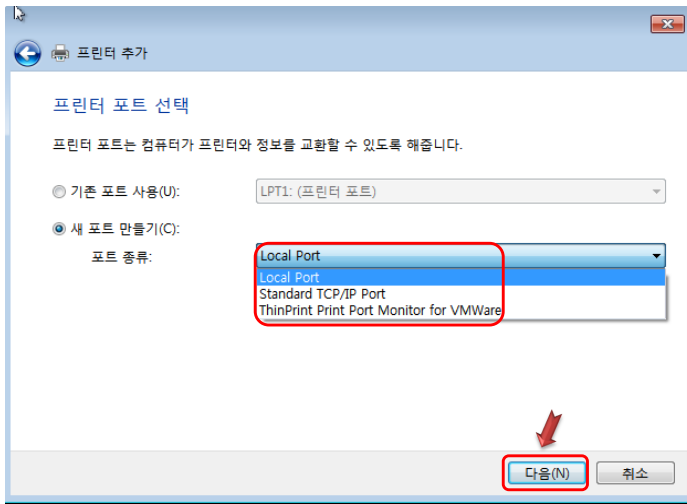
프린터 추가

프린터 포트 선택

프린터 포트는 컴퓨터가 프린터와 정보를 교환할 수 있도록 해줍니다.

기존 포트 사용(U): LPT1: (프린터 포트)

새 포트 만들기(C):

포트 종류: Local Port

Local Port
Standard TCP/IP Port
ThinPrint Print Port Monitor for VMWare

다음(N) 취소